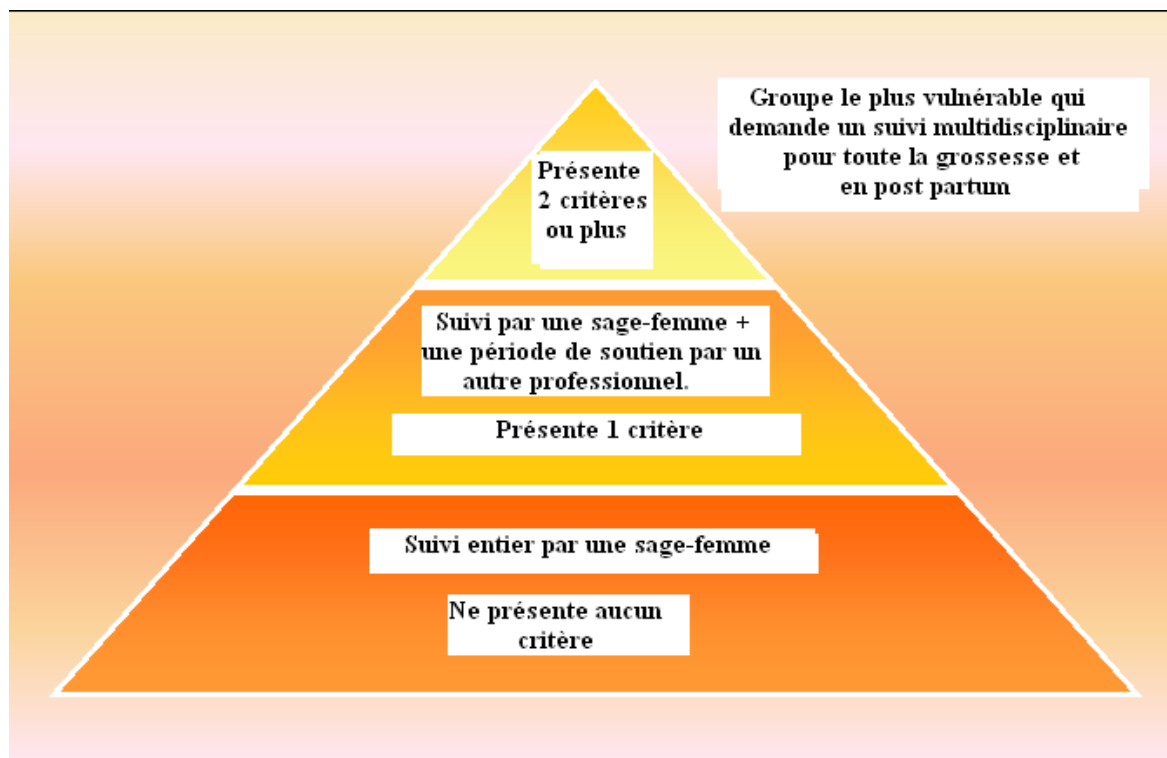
Présente
2 critères
ou plus

Groupe le plus vulnérable qui demande un suivi multidisciplinaire pour toute la grossesse et en post partum

Suivi par une sage-femme + une période de soutien par un autre professionnel.

Présente 1 critère

Suivi entier par une sage-femme

Ne présente aucun critère